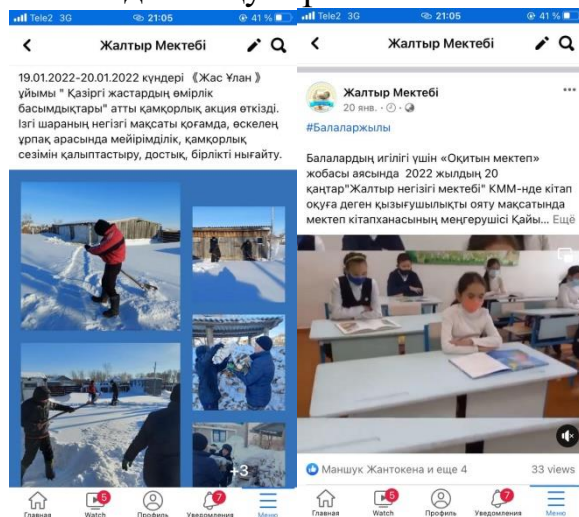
Tele2 3G 21:05 41 %

Жалтыр Мектебі

19.01.2022-20.01.2022 күндері 《Жас Ұлан 》 ұйымы " Қазіргі жастардың өмірлік басымдықтары" атты қамқорлық акция өткізді. Ізгі шараның негізгі мақсаты қоғамда, өскелең ұрпақ арасында мейірімділік, қамқорлық сезімін қалыптастыру, достық, бірлікті нығайту.

+3

Главная Watch 5 Профиль Уведомления 7 Меню

Tele2 3G 21:05 41 %

Жалтыр Мектебі

Жалтыр Мектебі
20 янв. ·

#Балаларжылы

Балалардың игілігі үшін «Оқитын мектеп» жобасы аясында 2022 жылдың 20 қаңтар"Жалтыр негізгі мектебі" КММ-нде кітап оқуға деген қызығушылықты ояту мақсатында мектеп кітапханасының меңгерушісі Қайы... Ещё

Маншук Жантокена и еще 4

33 views

Главная Watch 5 Профиль Уведомления 7 Меню